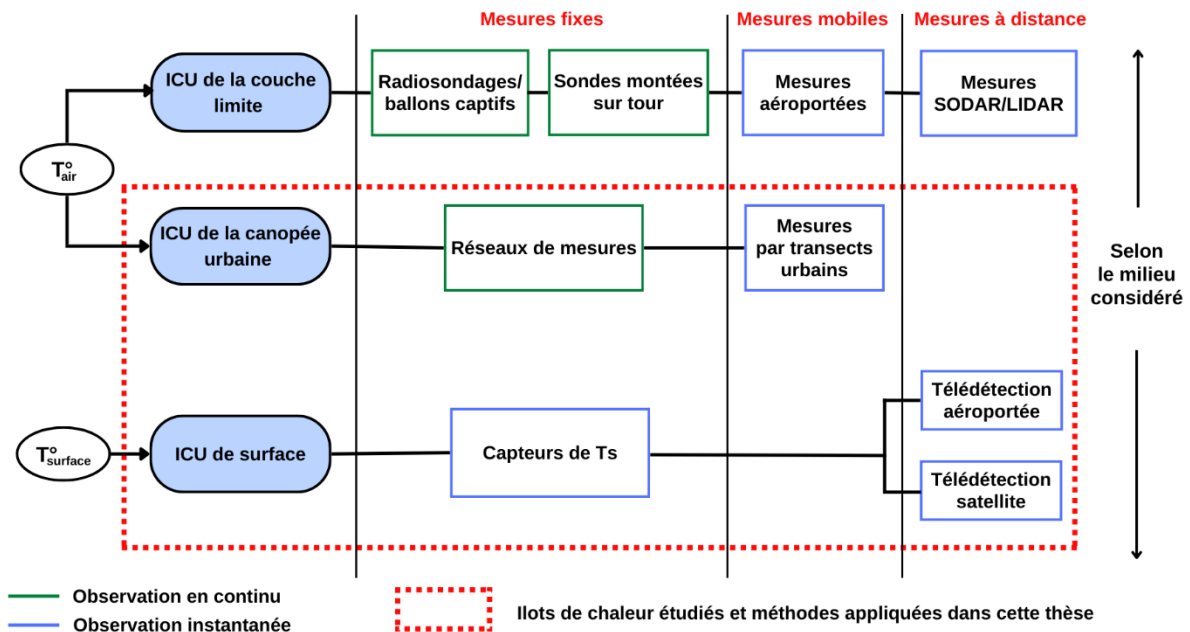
Mesures fixes

Mesures mobiles

Mesures à distance

$T^{\circ}_{air}$

ICU de la couche limite

Radiosondages/ ballons captifs

Sondes montées sur tour

Mesures aéroportées

Mesures SODAR/LIDAR

ICU de la canopée urbaine

Réseaux de mesures

Mesures par transects urbains

Selon le milieu considéré

$T^{\circ}_{surface}$

ICU de surface

Capteurs de Ts

Télédétection aéroportée

Télédétection satellite

Observation en continu

Observation instantanée

Ilots de chaleur étudiés et méthodes appliquées dans cette thèse